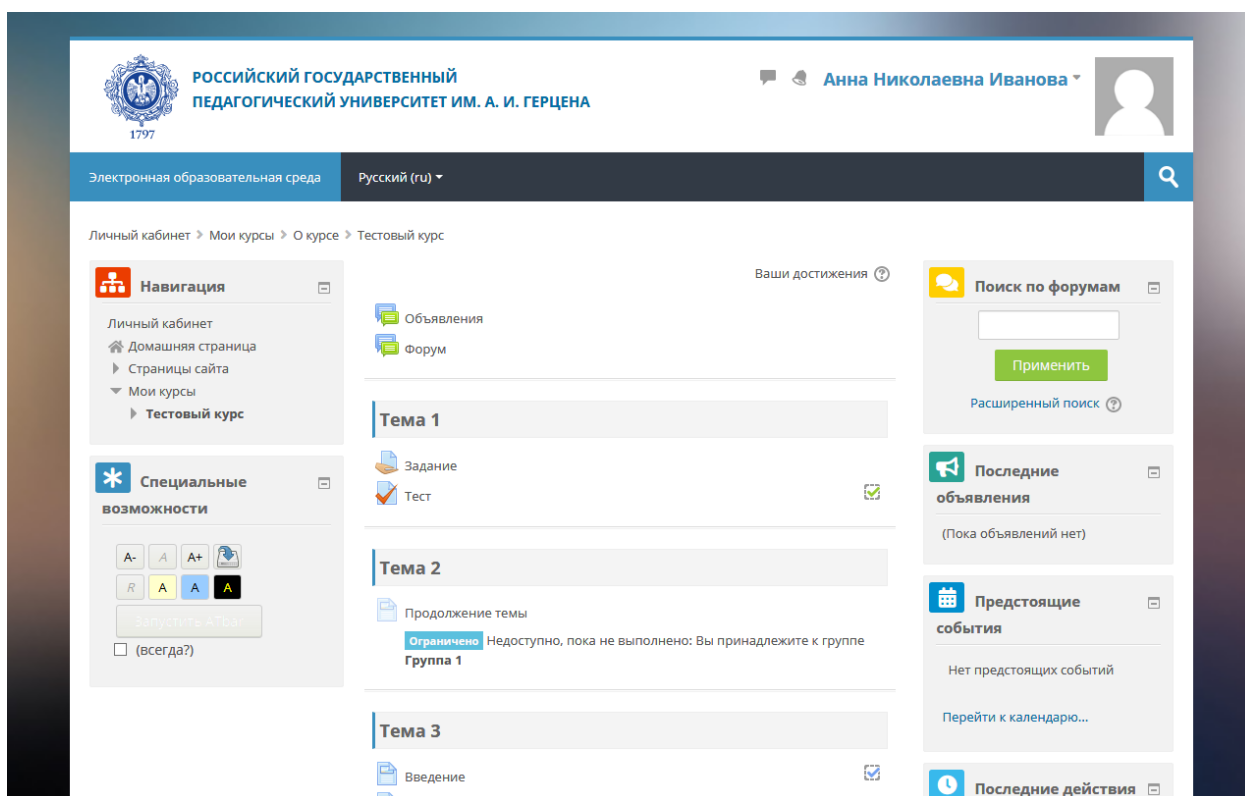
1797

РОССИЙСКИЙ ГОСУДАРСТВЕННЫЙ
ПЕДАГОГИЧЕСКИЙ УНИВЕРСИТЕТ ИМ. А. И. ГЕРЦЕНА

Анна Николаевна Иванова

Электронная образовательная среда
Русский (ru)

Личный кабинет > Мои курсы > О курсе > Тестовый курс

Навигация
Личный кабинет
Домашняя страница
Страницы сайта
Мои курсы
Тестовый курс

Специальные возможности
A- A A+
R A A A
Запустить ATbar
(всегда?)

Ваши достижения

Объявления
Форум

Тема 1
Задание
Тест

Тема 2
Продолжение темы
Ограничено Недоступно, пока не выполнено: Вы принадлежите к группе Группа 1

Тема 3
Введение

Поиск по форумам
Применить
Расширенный поиск

Последние объявления
(Пока объявлений нет)

Предстоящие события
Нет предстоящих событий
Перейти к календарю...

Последние действия